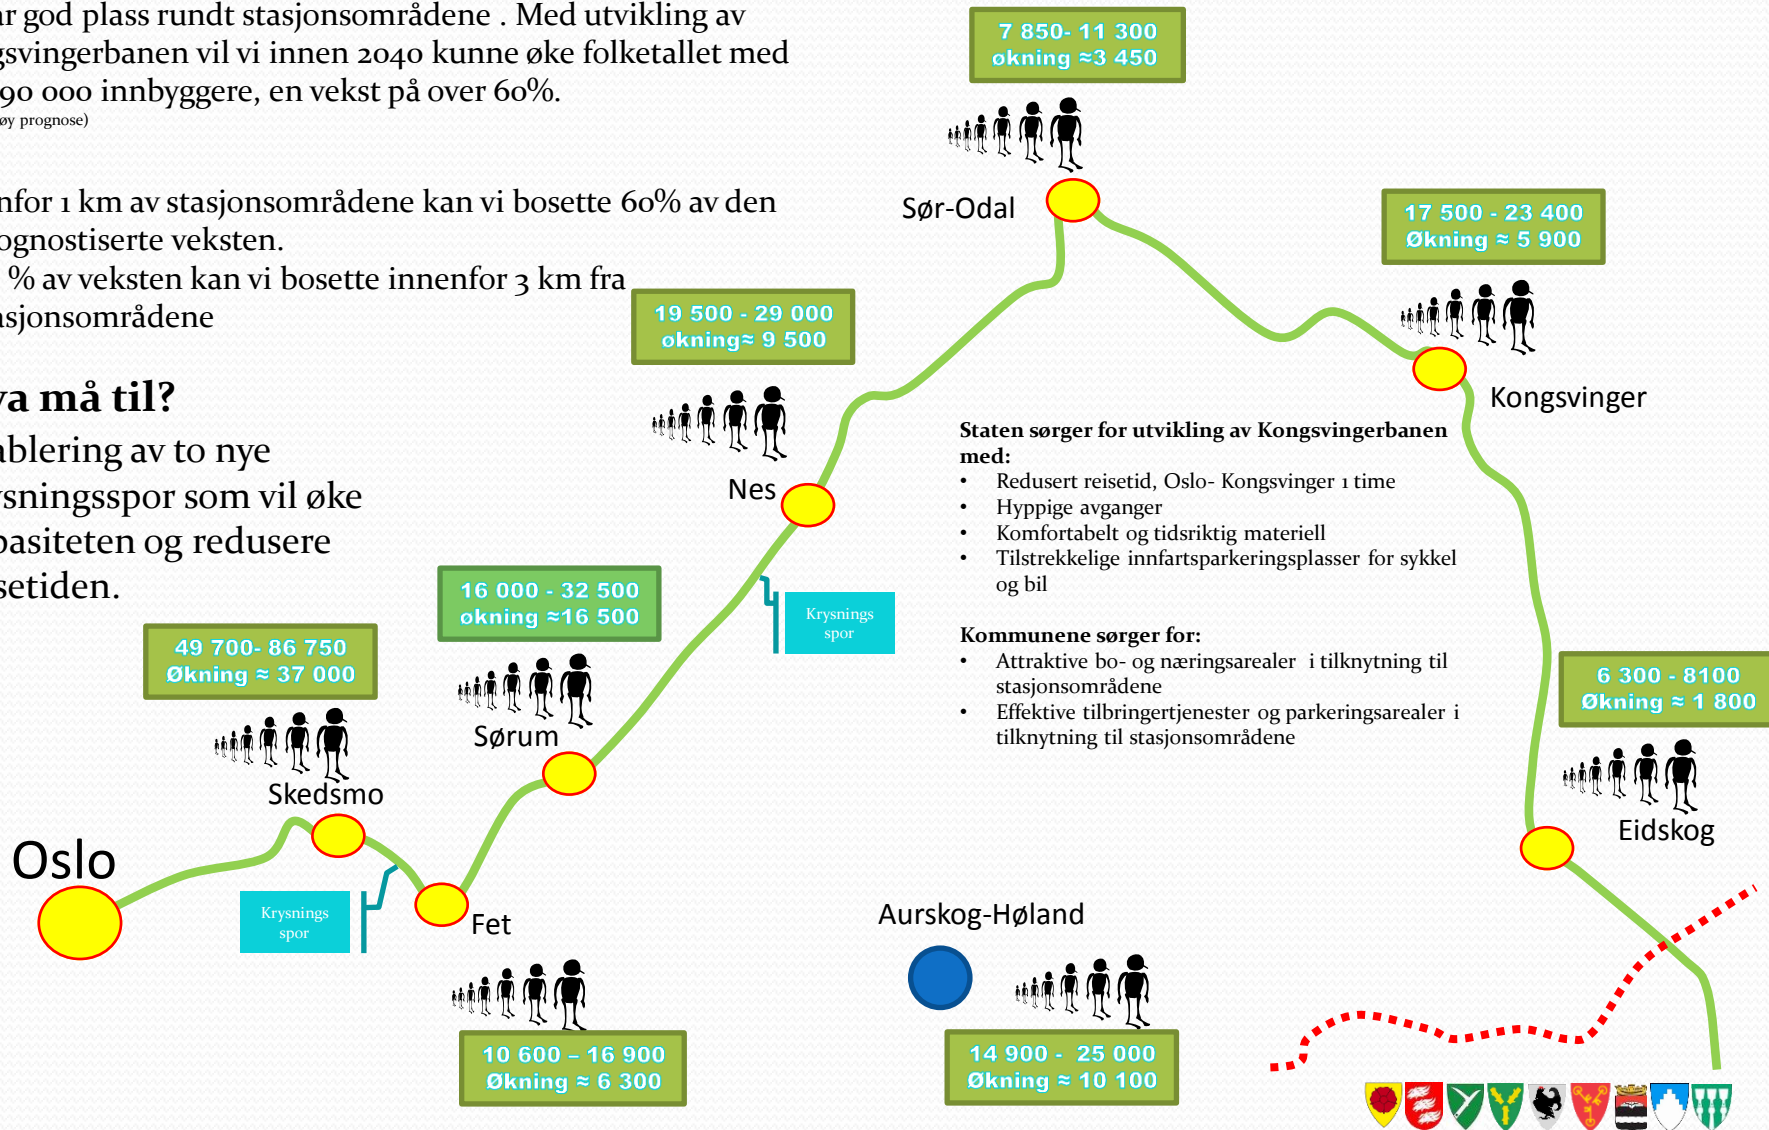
ar god plass rundt stasjonsområdene . Med utvikling av gsvingerbanen vil vi innen 2040 kunne øke folketallet med 90 000 innbyggere, en vekst på over 60%.
øy prognose)

nfor 1 km av stasjonsområdene kan vi bosette 60% av den ognostiserte veksten.
% av veksten kan vi bosette innenfor 3 km fra asjonsområdene

va må til?
ablering av to nye rsningsspor som vil øke pasiteten og redusere setiden.

7 850- 11 300
økning ≈3 450

Sør-Odal

17 500 - 23 400
Økning ≈ 5 900

Kongsvinger

19 500 - 29 000
økning≈ 9 500

Nes

Staten sørger for utvikling av Kongsvingerbanen med:
• Redusert reisetid, Oslo- Kongsvinger 1 time
• Hyppige avganger
• Komfortabelt og tidsriktig materiell
• Tilstrekkelige innfartsparkeringsplasser for sykkel og bil

Kommunene sørger for:
• Attraktive bo- og næringsarealer i tilknytning til stasjonsområdene
• Effektive tilbringertjenester og parkeringsarealer i tilknytning til stasjonsområdene

16 000 - 32 500
økning ≈16 500

Krysnings spor

Sørum

49 700- 86 750
Økning ≈ 37 000

Skedsmo

6 300 - 8100
Økning ≈ 1 800

Eidskog

Oslo

Krysnings spor

Fet

Aurskog-Høland

10 600 – 16 900
Økning ≈ 6 300

14 900 - 25 000
Økning ≈ 10 100